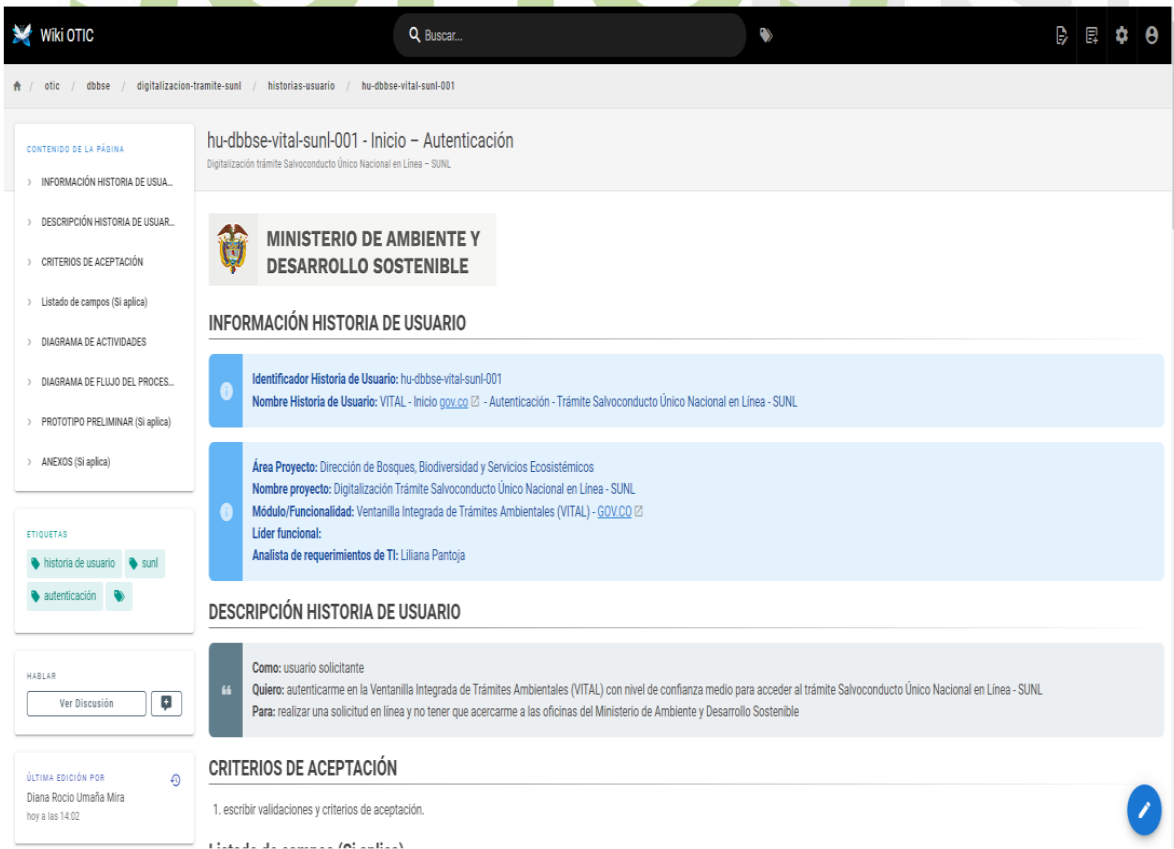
Wiki OTIC

Buscar...

otic / dbbse / digitalizacion-tramite-sunl / historias-usuario / hu-dbbse-vital-sunl-001

CONTENIDO DE LA PÁGINA
INFORMACIÓN HISTORIA DE USUA...
DESCRIPCIÓN HISTORIA DE USUAR...
CRITERIOS DE ACEPTACIÓN
Listado de campos (Si aplica)
DIAGRAMA DE ACTIVIDADES
DIAGRAMA DE FLUJO DEL PROCES...
PROTOTIPO PRELIMINAR (Si aplica)
ANEXOS (Si aplica)

ETIQUETAS
historia de usuario
sunl
autenticación

HABLAR
Ver Discusión

ÚLTIMA EDICIÓN POR
Diana Rocio Umaña Mira
hoy a las 14:02

hu-dbbse-vital-sunl-001 - Inicio – Autenticación
Digitalización trámite Salvoconducto Único Nacional en Línea – SUNL

MINISTERIO DE AMBIENTE Y DESARROLLO SOSTENIBLE

INFORMACIÓN HISTORIA DE USUARIO

Identificador Historia de Usuario: hu-dbbse-vital-sunl-001
Nombre Historia de Usuario: VITAL - Inicio gov.co - Autenticación - Trámite Salvoconducto Único Nacional en Línea - SUNL

Área Proyecto: Dirección de Bosques, Biodiversidad y Servicios Ecosistémicos
Nombre proyecto: Digitalización Trámite Salvoconducto Único Nacional en Línea - SUNL
Módulo/Funcionalidad: Ventanilla Integrada de Trámites Ambientales (VITAL) - GOV.CO
Líder funcional:
Analista de requerimientos de TI: Liliana Pantoja

DESCRIPCIÓN HISTORIA DE USUARIO

Como: usuario solicitante
Quiero: autenticarme en la Ventanilla Integrada de Trámites Ambientales (VITAL) con nivel de confianza medio para acceder al trámite Salvoconducto Único Nacional en Línea - SUNL
Para: realizar una solicitud en línea y no tener que acercarme a las oficinas del Ministerio de Ambiente y Desarrollo Sostenible

CRITERIOS DE ACEPTACIÓN

1. escribir validaciones y criterios de aceptación.

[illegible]